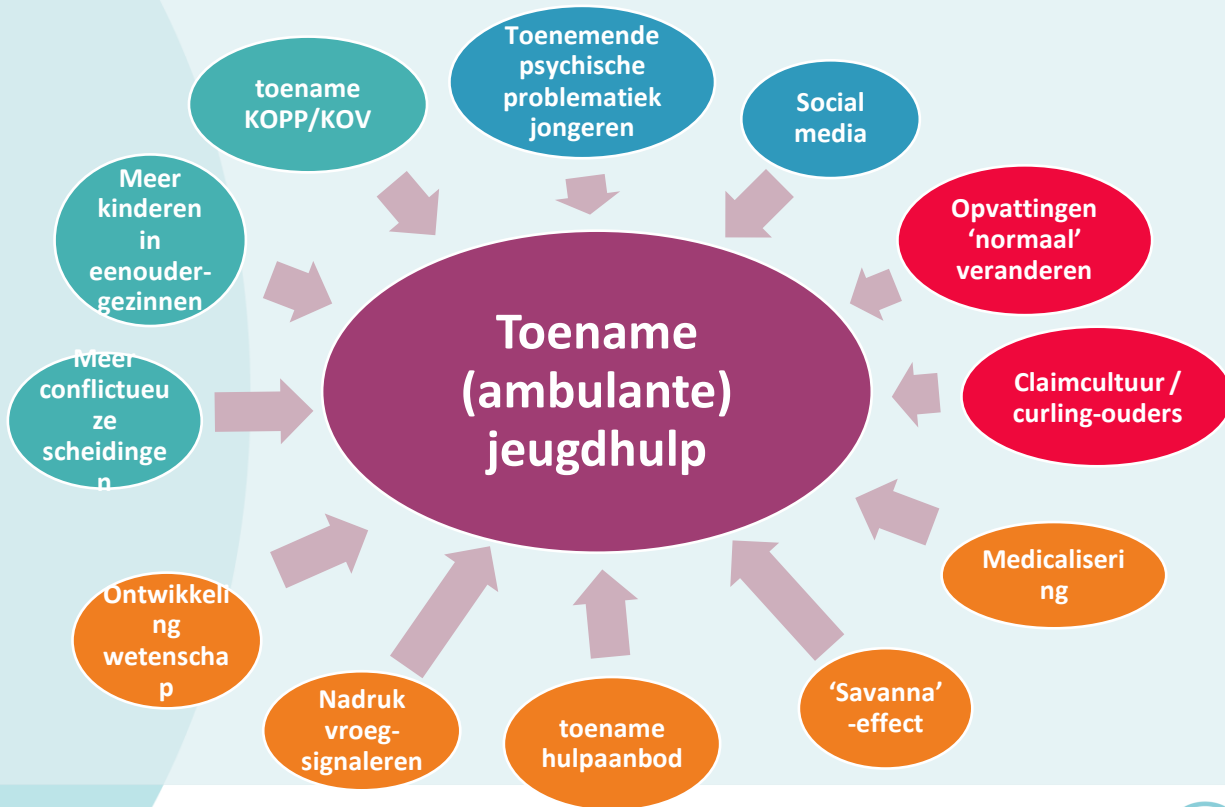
Toenemende psychische problematiek jongeren

toename KOPP/KOV

Social media

Meer kinderen in eenoudergezinnen

Opvattingen 'normaal' veranderen

Toename (ambulante) jeugdhulp

Meer conflictueuze scheidingen

Claimcultuur / curling-ouders

Medicalisering

Ontwikkeling wetenschap

'Savanna' -effect

Nadruk vroeg-signaleren

toename hulpaanbod